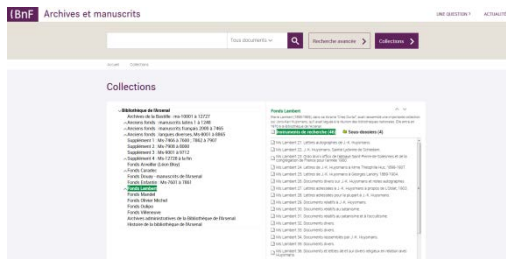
BnF Archives et manuscrits

UNE QUESTION ? ACTUALITÉ

Tous documents

Recherche avancée

Collections

Accueil Collections

Collections

Bibliothèque de l'Arsenal
Archives de la Bastille : Ms 10001 à 12727
Anciens fonds : manuscrits latins 1 à 1248
Anciens fonds : manuscrits français 2000 à 7465
Anciens fonds : langues diverses, Ms 8001 à 8665
Supplément 1 : Ms 7466 à 7680 ; 7882 à 7907
Supplément 2 : Ms 7908 à 8000
Supplément 3 : Ms 8001 à 9712
Supplément 4 : Ms 12728 à la fin
Fonds Arnoldie (Léon Bloy)
Fonds Caradec
Fonds Douay : manuscrits de l'Arsenal
Fonds Enfantin : Ms 7601 à 7861
Fonds Lambert
Fonds Mondel
Fonds Olivier Michel
Fonds Dulaux
Fonds Villeneuve
Archives administratives de la Bibliothèque de l'Arsenal
Histoire de la bibliothèque de l'Arsenal

Fonds Lambert

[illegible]

Instruments de recherche (4)

Tous dossiers (4)

Ms Lambert 21. Lettres autographes de J.-H. Huysmans.
Ms Lambert 22. J.-K. Huysmans. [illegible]
Ms Lambert 23. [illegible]
Ms Lambert 24. Lettres de J.-K. Huysmans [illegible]
Ms Lambert 25. Lettres de J.-K. Huysmans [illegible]
Ms Lambert 26. Documents divers sur J.-K. Huysmans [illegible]
Ms Lambert 27. Lettres adressées à J.-K. Huysmans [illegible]
Ms Lambert 28. Lettres adressées par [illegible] à J.-K. Huysmans.
Ms Lambert 29. Documents relatifs à J.-K. Huysmans.
Ms Lambert 30. Documents relatifs au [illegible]
Ms Lambert 31. Documents relatifs au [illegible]
Ms Lambert 32. Documents divers.
Ms Lambert 33. Documents divers.
Ms Lambert 34. Documents rassemblés par J.-K. Huysmans.
Ms Lambert 35. Documents divers.
Ms Lambert 36. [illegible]